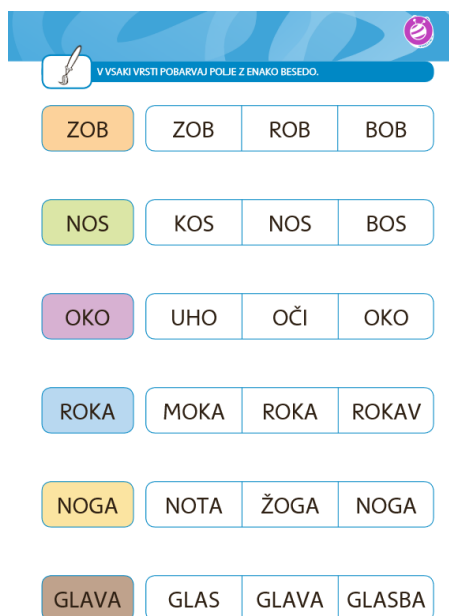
V VSAKI VRSTI POBARVAJ POLJE Z ENAKO BESEDO.

| ZOB | ZOB | ROB | BOB |
|---|---|---|---|
| NOS | KOS | NOS | BOS |
| OKO | UHO | OČI | OKO |
| ROKA | MOKA | ROKA | ROKAV |
| NOGA | NOTA | ŽOGA | NOGA |
| GLAVA | GLAS | GLAVA | GLASBA |